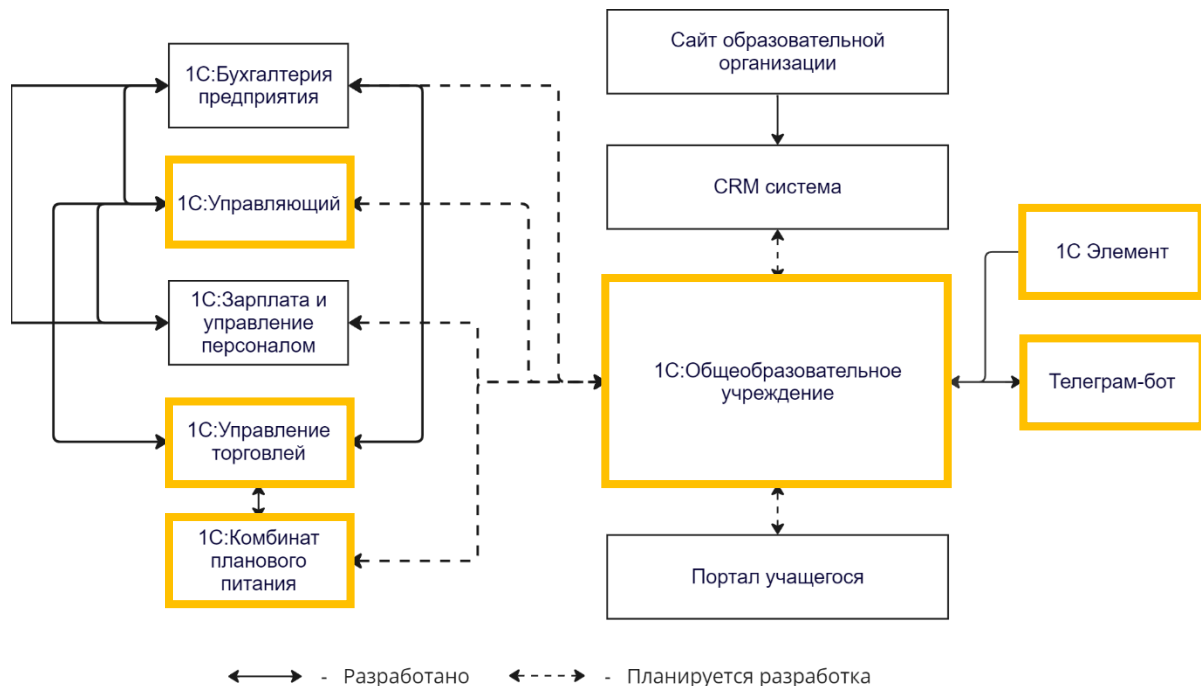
1С:Бухгалтерия предприятия

1С:Управляющий

1С:Зарплата и управление персоналом

1С:Управление торговлей

1С:Комбинат планового питания

Сайт образовательной организации

CRM система

1С:Общеобразовательное учреждение

Портал учащегося

1С Элемент

Телеграм-бот

- Разработано - Планируется разработка